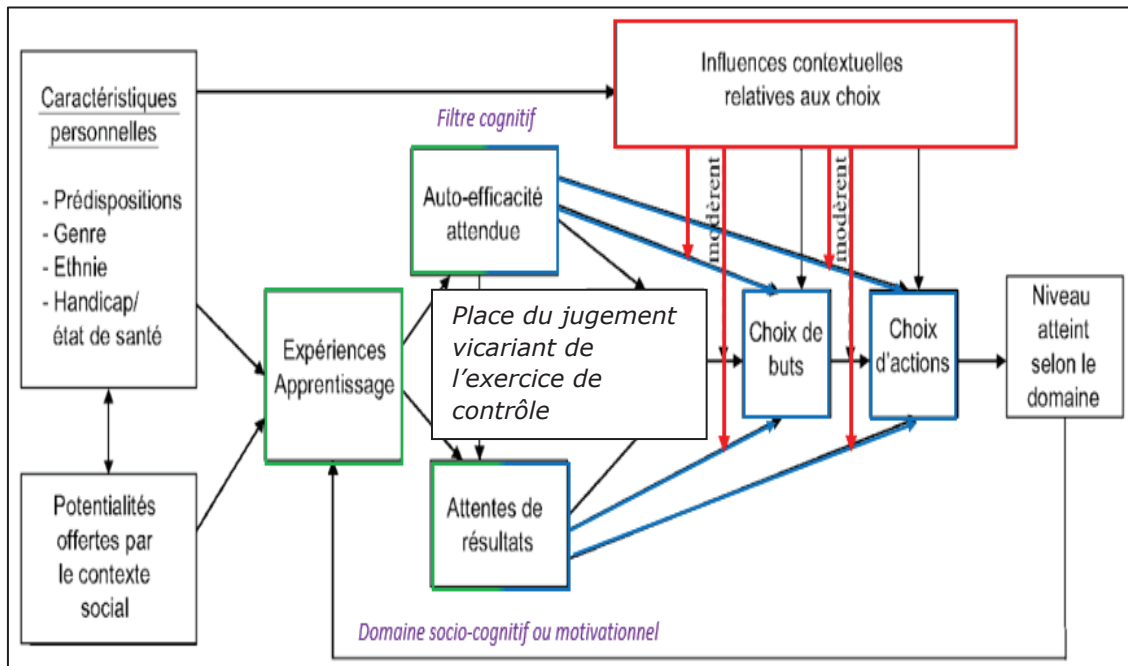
Caractéristiques personnelles

- Prédispositions
- Genre
- Ethnie
- Handicap/ état de santé

Potentialités offertes par le contexte social

Influences contextuelles relatives aux choix

Filtre cognitif

Auto-efficacité attendue

modèrent

modèrent

Expériences Apprentissage

Place du jugement vicariant de l'exercice de contrôle

Choix de buts

Choix d'actions

Niveau atteint selon le domaine

Attentes de résultats

Domaine socio-cognitif ou motivationnel